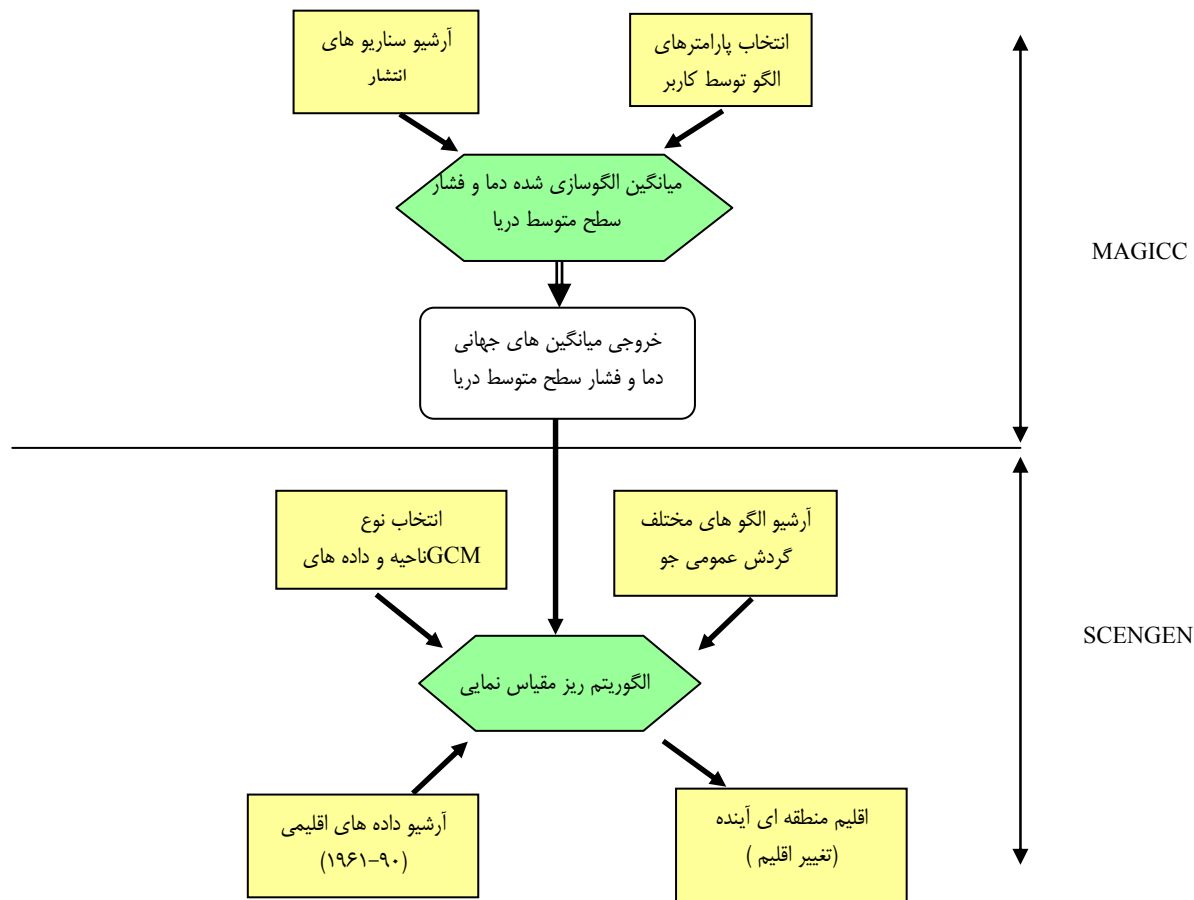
انتخاب پارامترهای الگو توسط کاربر

آرشیو سناریو های انتشار

میانگین الگوسازی شده دما و فشار سطح متوسط دریا

خروجی میانگین های جهانی دما و فشار سطح متوسط دریا

MAGICC

آرشیو الگو های مختلف گردش عمومی جو

انتخاب نوع GCMناحیه و داده های

الگوریتم ریز مقیاس نمایی

SCENGEN

اقلیم منطقه ای آینده (تغییر اقلیم )

آرشیو داده های اقلیمی (۹۰-۱۹۶۱)